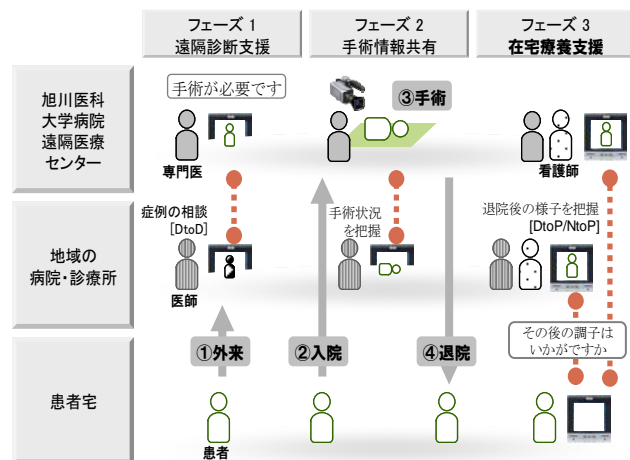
フェーズ 1
遠隔診断支援

フェーズ 2
手術情報共有

フェーズ 3
在宅療養支援

旭川医科大学病院遠隔医療センター

手術が必要です

③手術

専門医

看護師

地域の病院・診療所

症例の相談
[DtoD]

手術状況を把握

退院後の様子を把握
[DtoP/NtoP]

医師

その後の調子はいかがですか

①外来

②入院

④退院

患者宅

患者